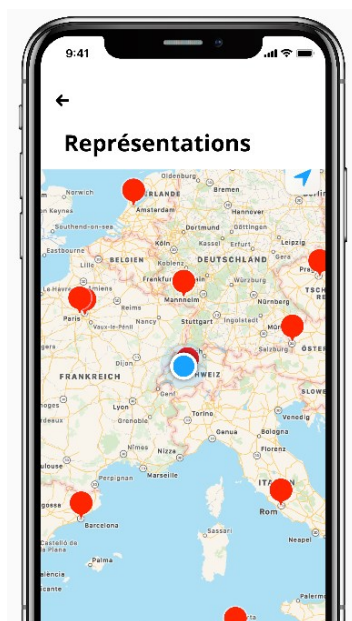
9:41

←

Représentations

Oldenburg
Bremen
Norwich
IRLANDE
Amsterdam
Hannover
Keynes
Southend-on-sea
Eastbourne
Köln
Kassel
Göttingen
Leipzig
BELGIEN
DEUTSCHLAND
Frankfurt
Mannheim
Nürnberg
Paris
Vaux-le-Pénil
Nancy
Stuttgart
Ingolstadt
München
Salzburg
FRANKREICH
SCHWEIZ
Genf
Lyon
Grenoble
Verona
Venedig
Bologna
Marseille
Perpignan
Florenz
ITALIEN
Barcelona
Rom
Neapel